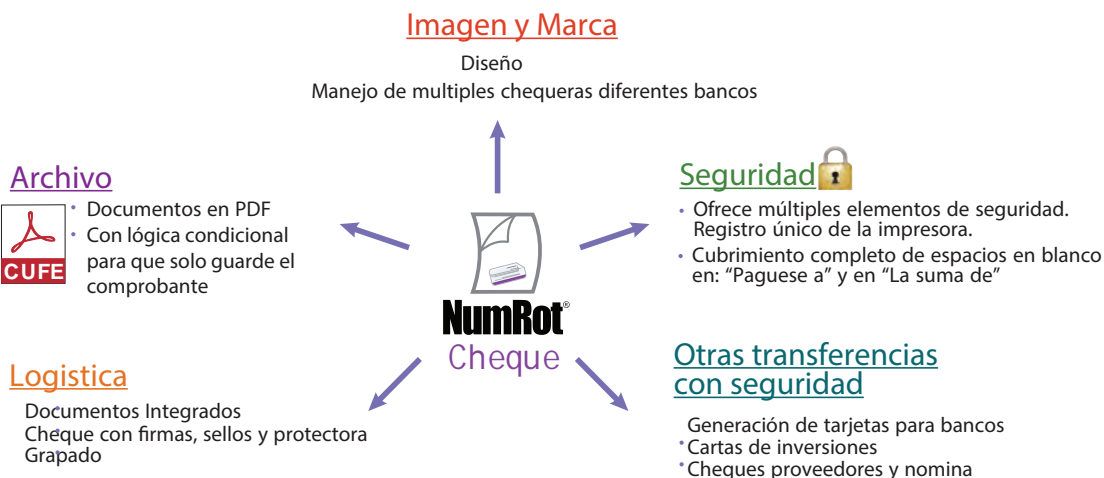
Imagen y Marca

Diseño
Manejo de multiples chequeras diferentes bancos

Archivo

- Documentos en PDF
- Con lógica condicional para que solo guarde el comprobante

CUFE

Seguridad

- Ofrece múltiples elementos de seguridad. Registro único de la impresora.
- Cubrimiento completo de espacios en blanco en: "Paguese a" y en "La suma de"

NumRot®
Cheque

Logistica

Documentos Integrados
Cheque con firmas, sellos y protectora
Grapado

Otras transferencias con seguridad

Generación de tarjetas para bancos
- Cartas de inversiones
- Cheques proveedores y nomina